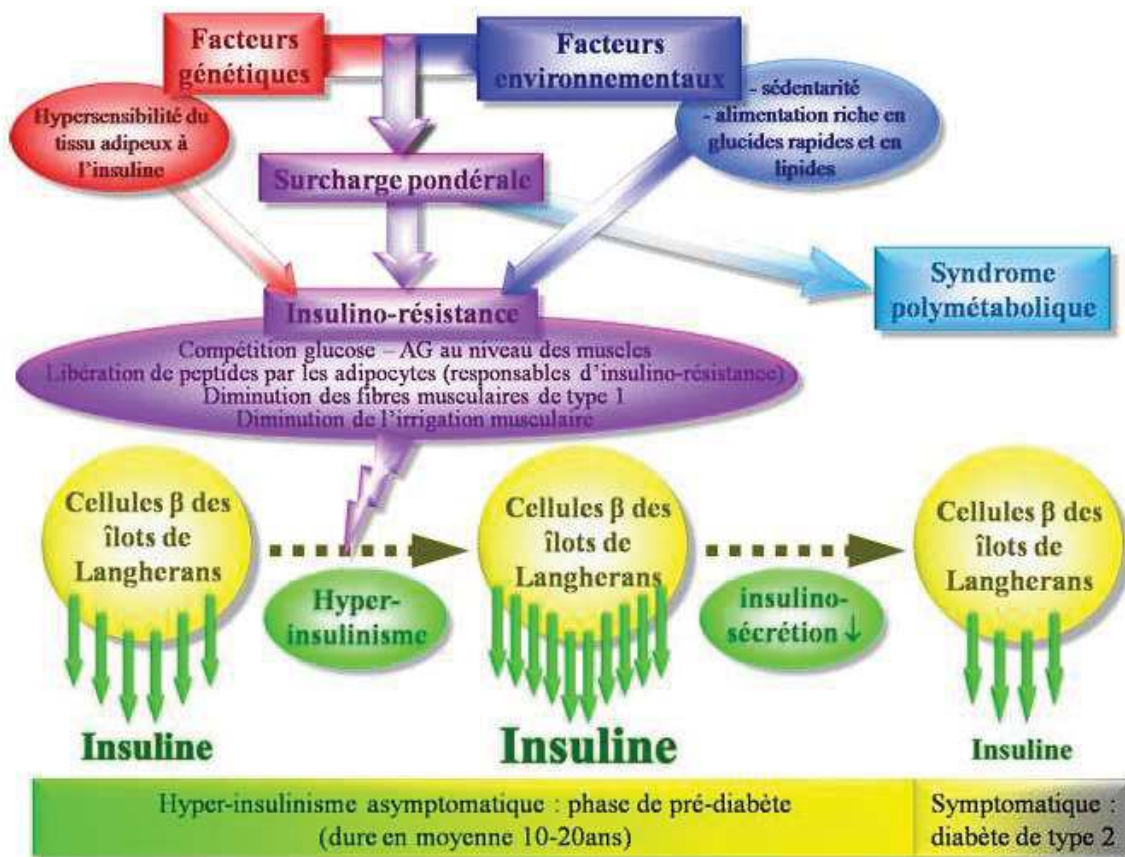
Facteurs génétiques

Facteurs environnementaux

Hypersensibilité du tissu adipeux à l'insuline

- sédentarité
- alimentation riche en glucides rapides et en lipides

Surcharge pondérale

Syndrome polymétabolique

Insulino-résistance

Compétition glucose – AG au niveau des muscles
Libération de peptides par les adipocytes (responsables d'insulino-résistance)
Diminution des fibres musculaires de type 1
Diminution de l'irrigation musculaire

Cellules β des îlots de Langherans

Hyper-insulinisme

Cellules β des îlots de Langherans

insulino-sécrétion ↓

Cellules β des îlots de Langherans

Insuline

Insuline

Insuline

Hyper-insulinisme asymptomatique : phase de pré-diabète (dure en moyenne 10-20ans)

Symptomatique : diabète de type 2